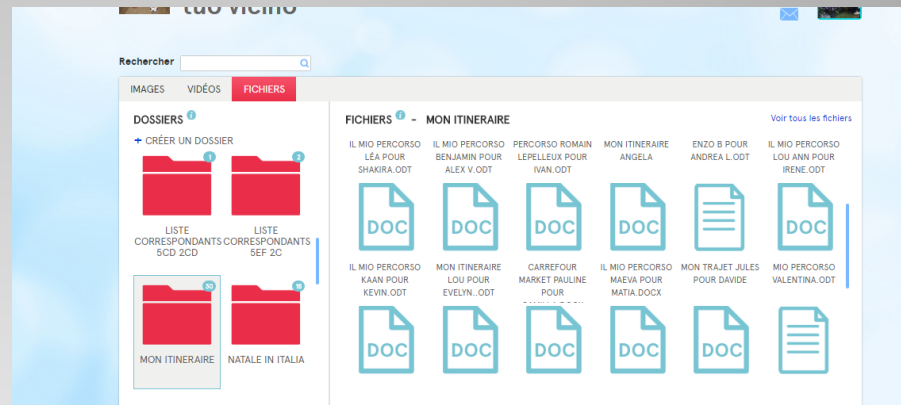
tuo vicino

Rechercher

IMAGES VIDÉOS FICHIERS

DOSSIERS

+ CRÉER UN DOSSIER

1
LISTE CORRESPONDANTS 5CD 2CD

2
LISTE CORRESPONDANTS 5EF 2C

30
MON ITINERAIRE

16
NATALE IN ITALIA

FICHIERS - MON ITINERAIRE

Voir tous les fichiers

IL MIO PERCORSO LÉA POUR SHAKIRA.ODT
DOC

IL MIO PERCORSO BENJAMIN POUR ALEX V.ODT
DOC

PERCORSO ROMAIN LEPELLEUX POUR IVAN.ODT
DOC

MON ITINERAIRE ANGELA
DOC

ENZO B POUR ANDREA L.ODT

IL MIO PERCORSO LOU ANN POUR IRENE.ODT
DOC

IL MIO PERCORSO KAAN POUR KEVIN.ODT
DOC

MON ITINERAIRE LOU POUR EVELYN..ODT
DOC

CARREFOUR MARKET PAULINE POUR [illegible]
DOC

IL MIO PERCORSO MAEVA POUR MATIA.DOCX
DOC

MON TRAJET JULES POUR DAVIDE
DOC

MIO PERCORSO VALENTINA.ODT